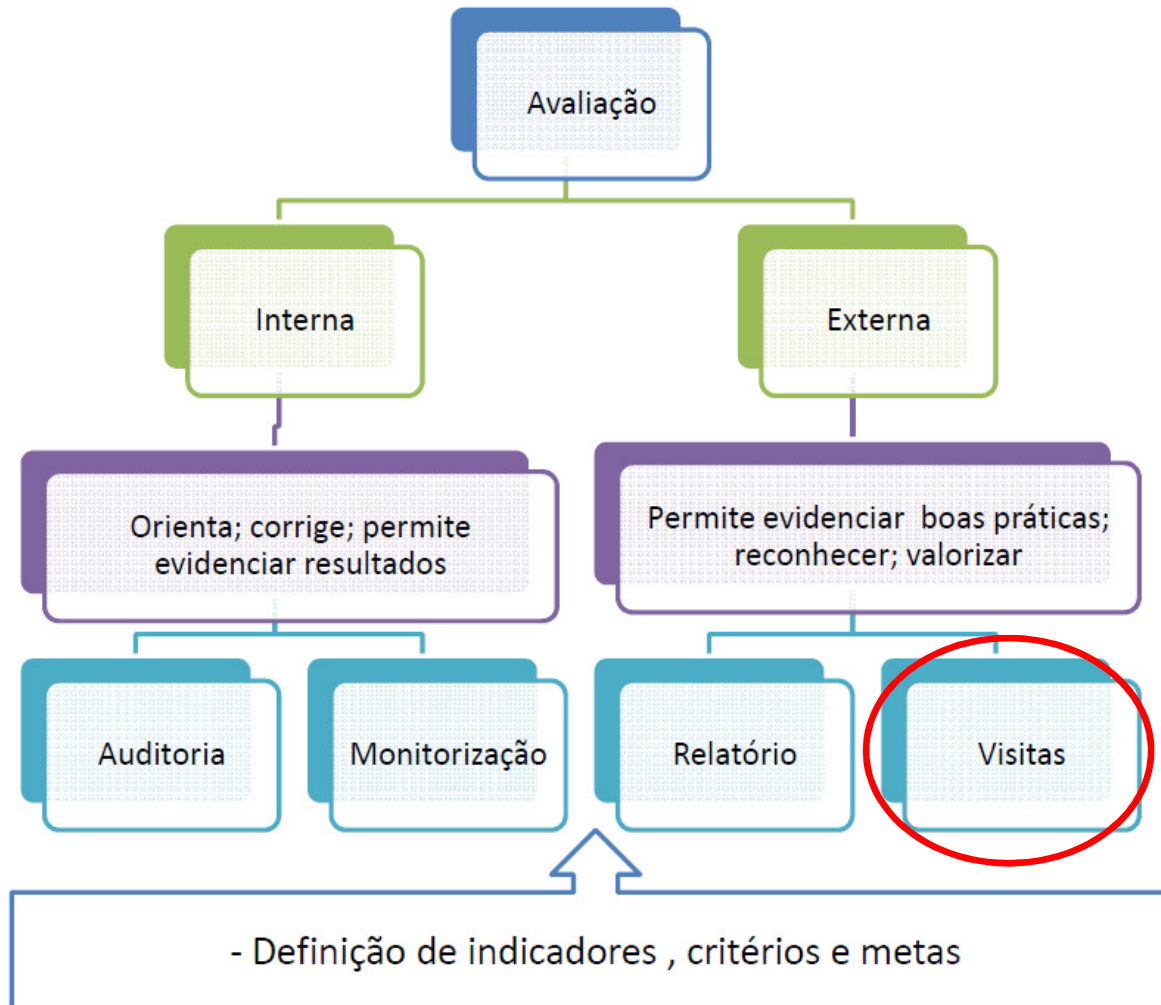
Avaliação

Interna

Externa

Orienta; corrige; permite evidenciar resultados

Permite evidenciar boas práticas; reconhecer; valorizar

Auditoria

Monitorização

Relatório

Visitas

- Definição de indicadores , critérios e metas